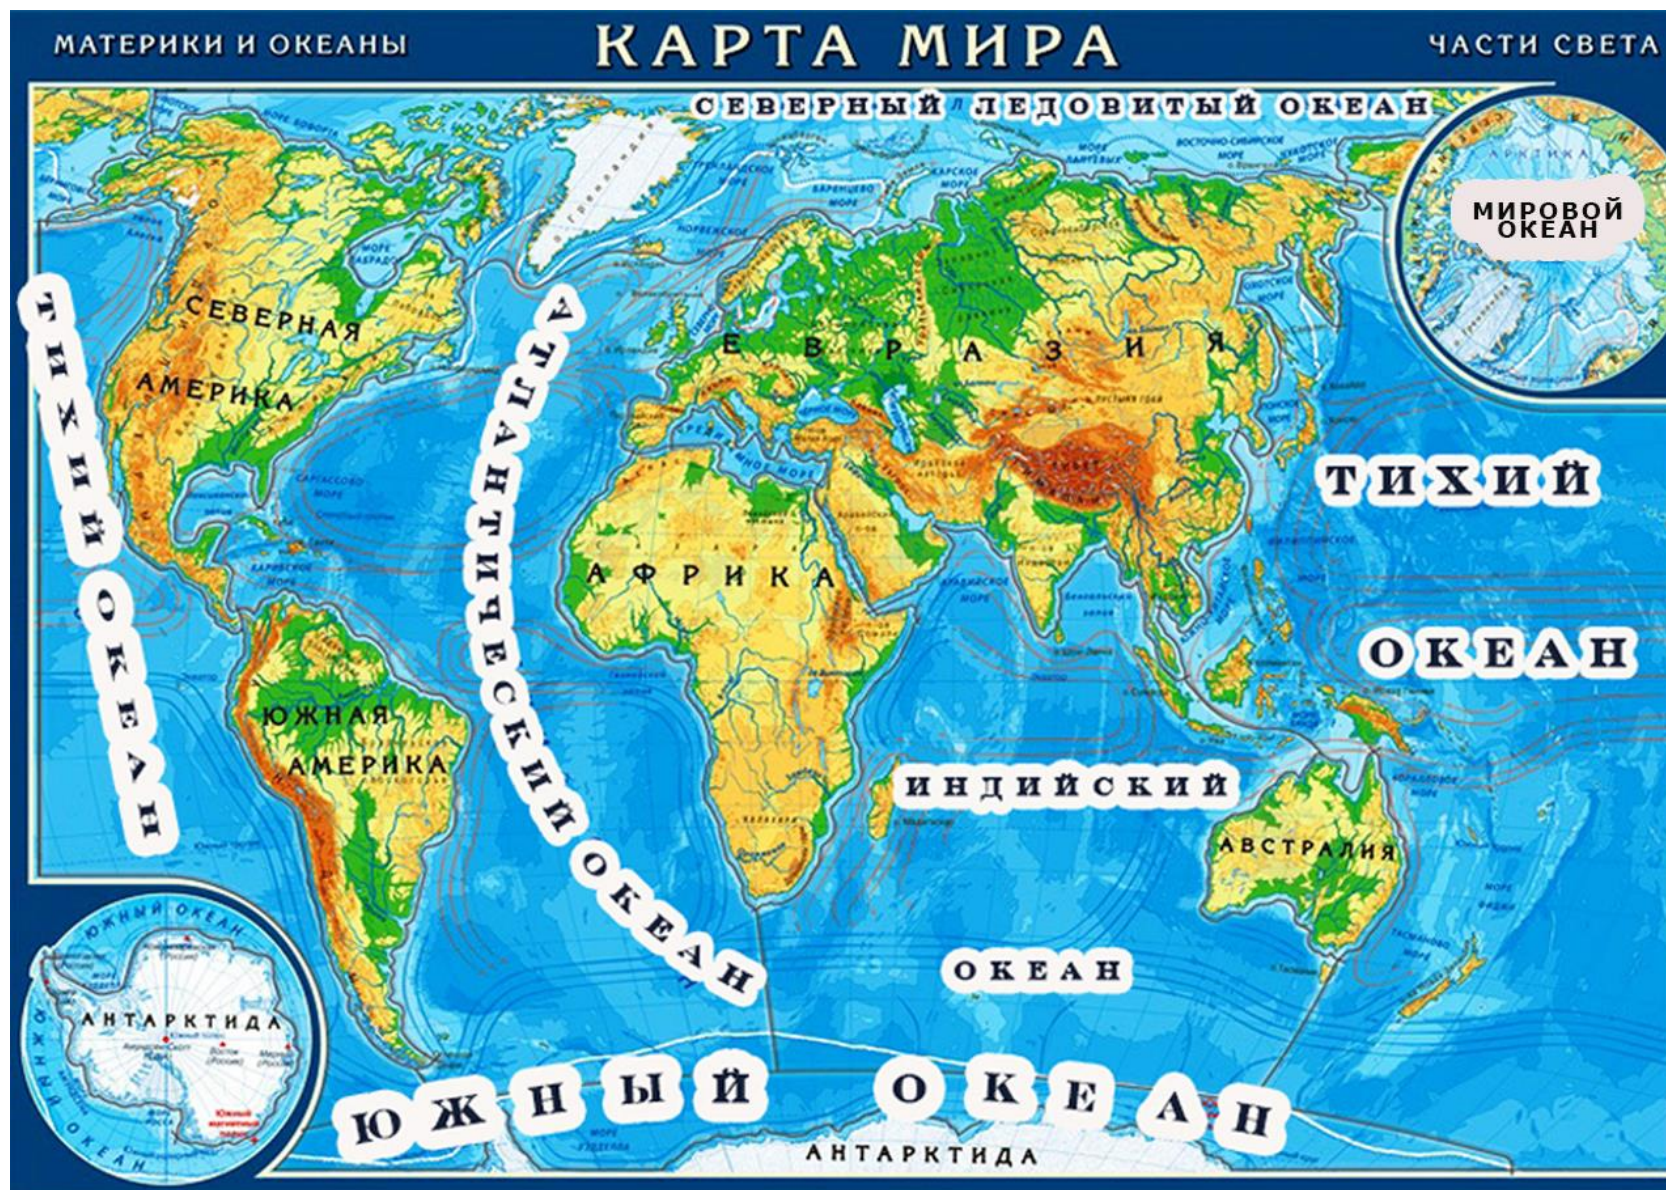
МАТЕРИКИ И ОКЕАНЫ
КАРТА МИРА
ЧАСТИ СВЕТА

СЕВЕРНЫЙ ЛЕДОВИТЫЙ ОКЕАН

МИРОВОЙ ОКЕАН

ТИХИЙ ОКЕАН

СЕВЕРНАЯ АМЕРИКА

АТЛАНТИЧЕСКИЙ ОКЕАН

ЕВРАЗИЯ

ТИХИЙ ОКЕАН

АФРИКА

ЮЖНАЯ АМЕРИКА

ИНДИЙСКИЙ ОКЕАН

АВСТРАЛИЯ

ЮЖНЫЙ ОКЕАН

АНТАРКТИДА

ЮЖНЫЙ ОКЕАН

АНТАРКТИДА